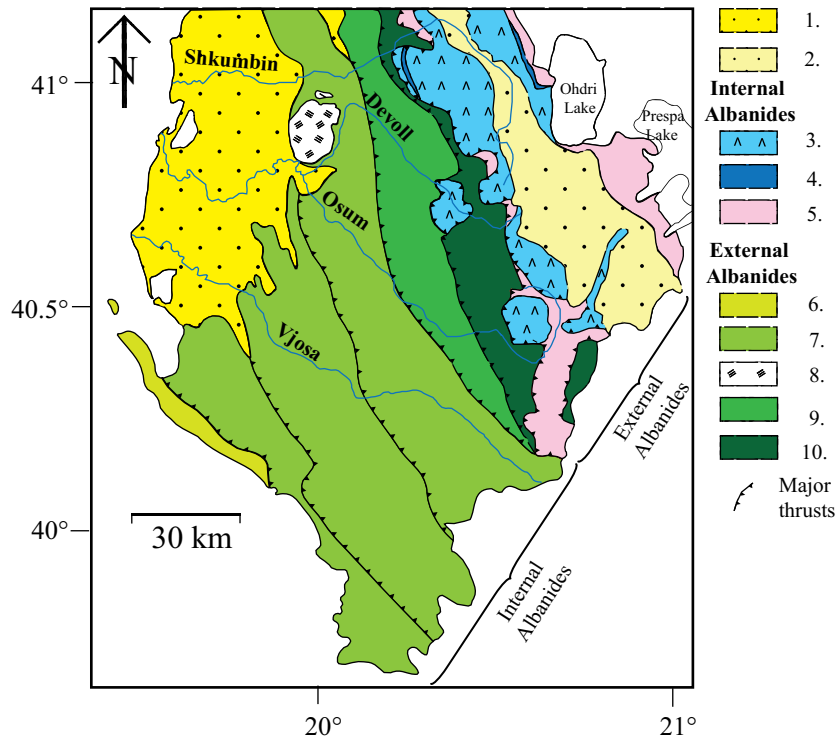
N
Shkumbin
Devoll
Osum
Vjosa
Ohdri Lake
Prespa Lake
41°
40.5°
40°
30 km
20°
21°
External Albanides
Internal Albanides

1.
2.
Internal Albanides
3.
4.
5.
External Albanides
6.
7.
8.
9.
10.
Major thrusts